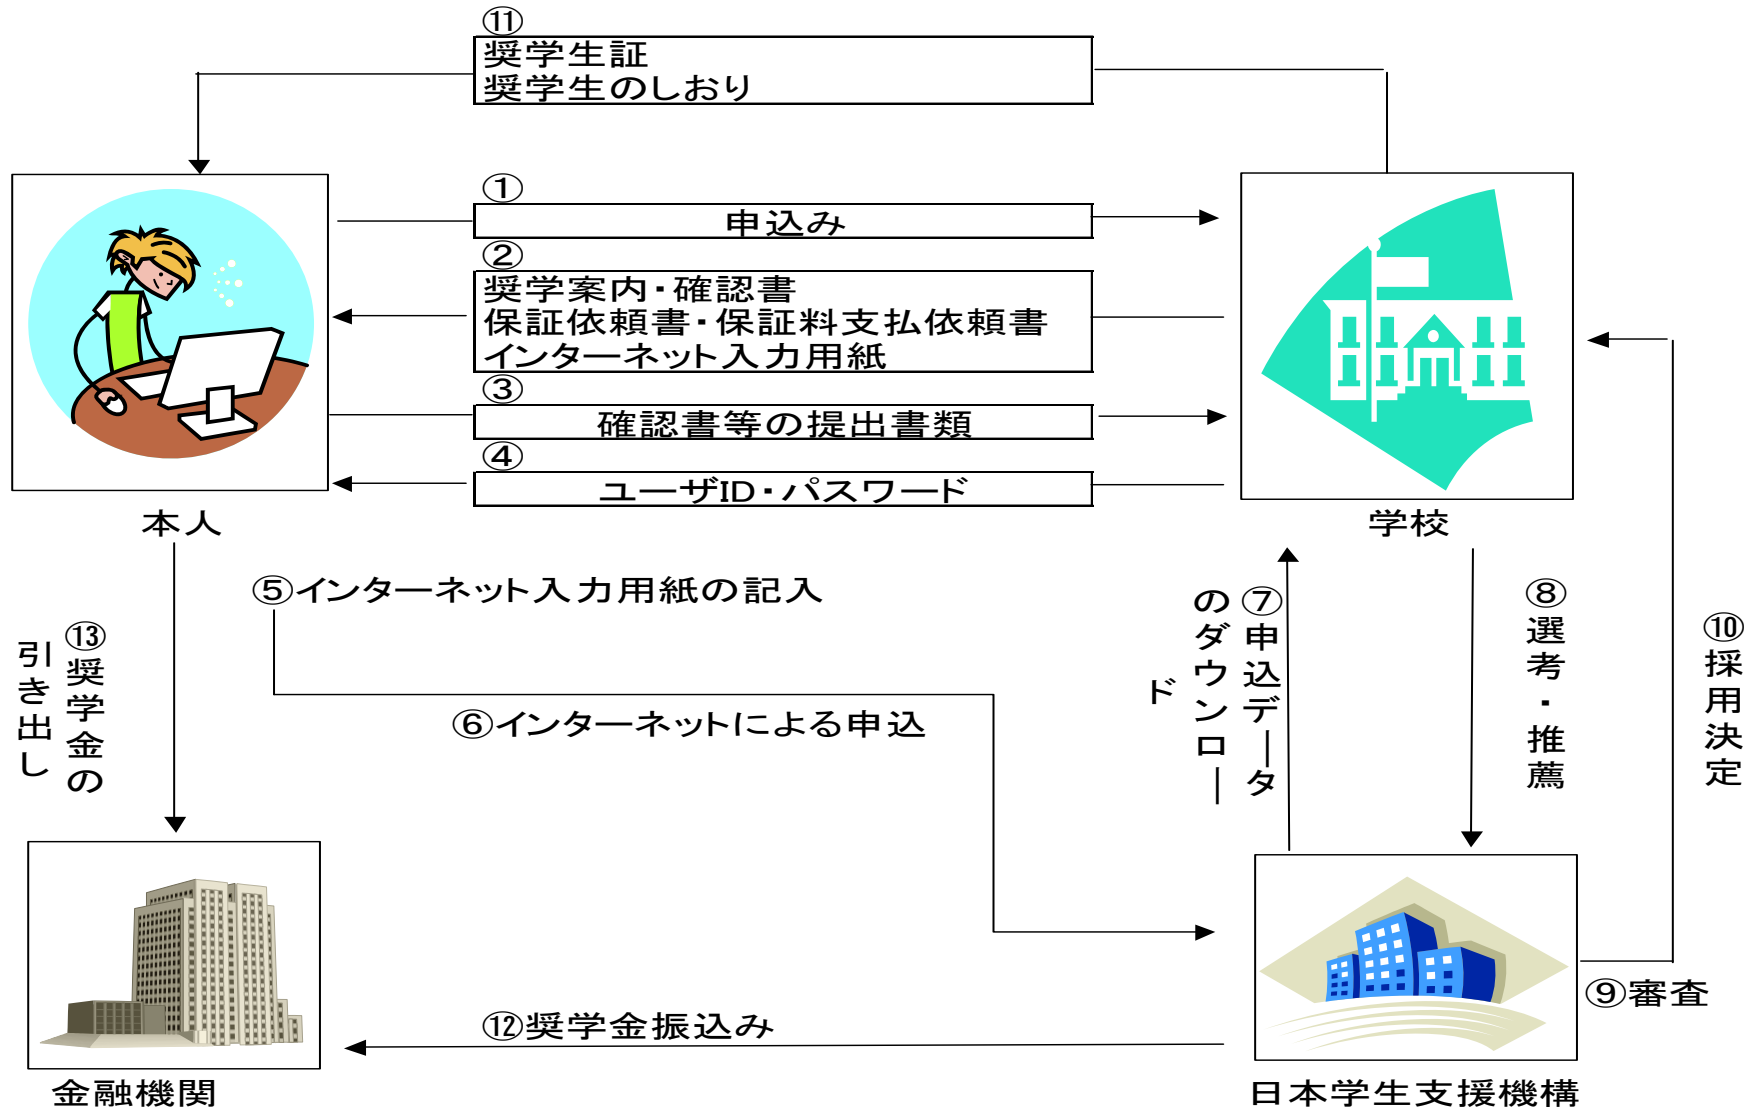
⑪
奨学生証
奨学生のしおり

①
申込み

②
奨学案内・確認書
保証依頼書・保証料支払依頼書
インターネット入力用紙

③
確認書等の提出書類

④
ユーザID・パスワード

本人

学校

⑤インターネット入力用紙の記入

⑥インターネットによる申込

⑦申込データのダウンロード

⑧選考・推薦

⑩採用決定

⑬奨学金の引き出し

⑨審査

⑫奨学金振込み

金融機関

日本学生支援機構